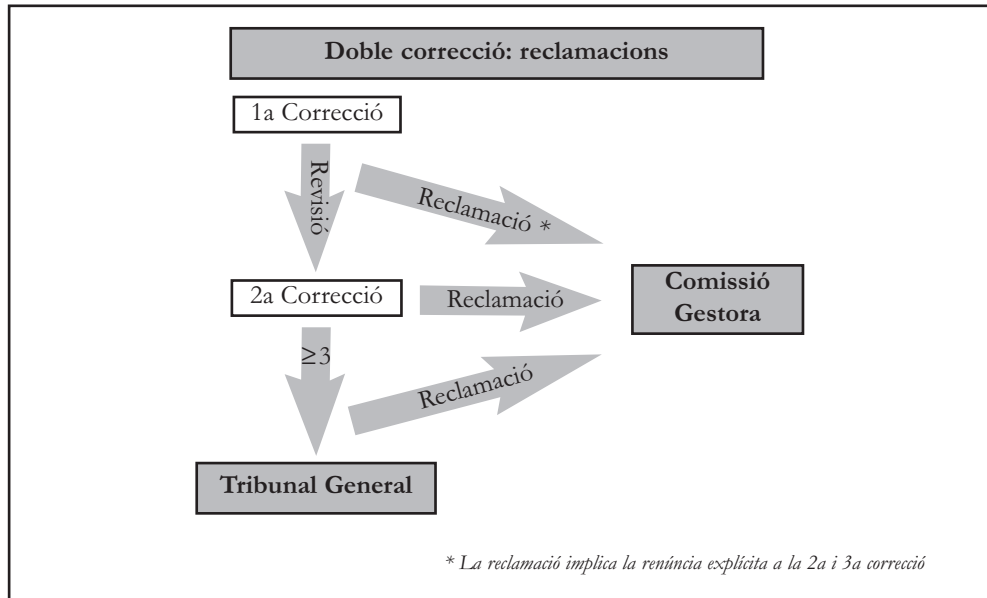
Doble correcció: reclamacions

1a Correcció

Revisió

Reclamació *

2a Correcció

Reclamació

Comissió Gestora

$\geq 3$

Reclamació

Tribunal General

* La reclamació implica la renúncia explícita a la 2a i 3a correcció